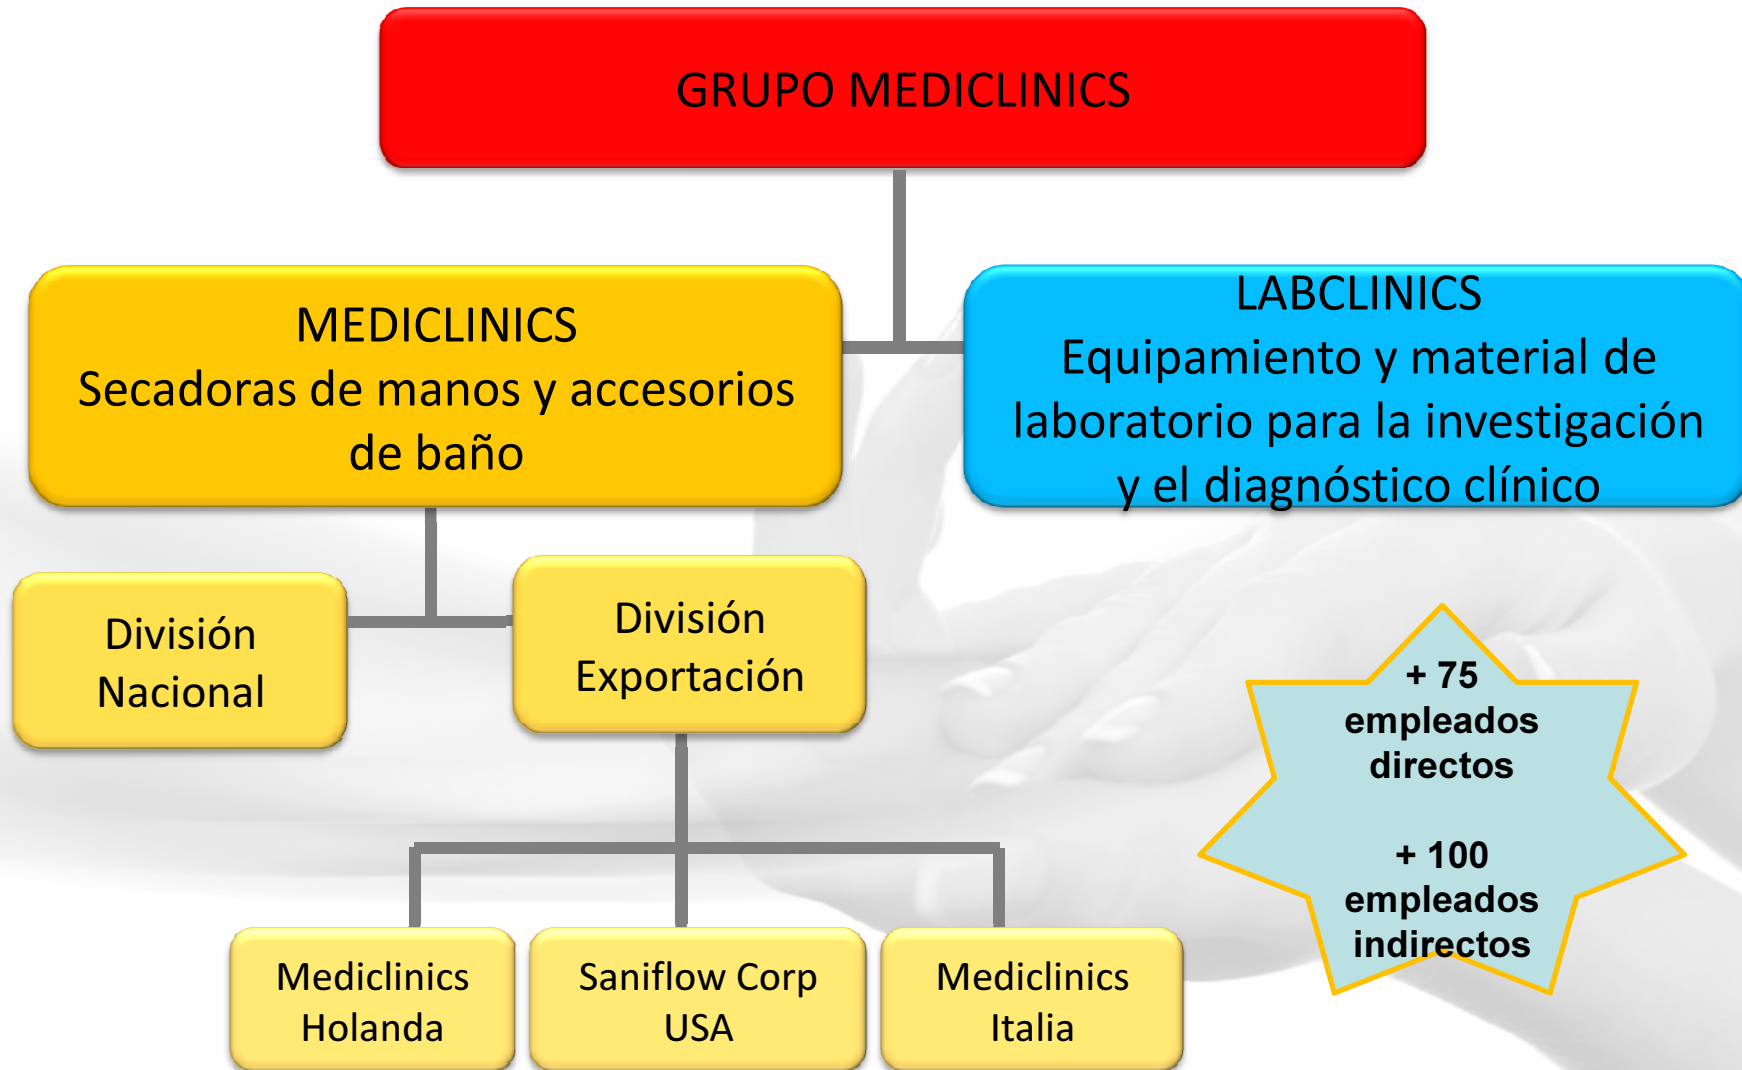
GRUPO MEDICLINICS

MEDICLINICS
Secadoras de manos y accesorios de baño

LABCLINICS
Equipamiento y material de laboratorio para la investigación y el diagnóstico clínico

División Nacional

División Exportación

+ 75 empleados directos

+ 100 empleados indirectos

Mediclinics Holanda

Saniflow Corp USA

Mediclinics Italia